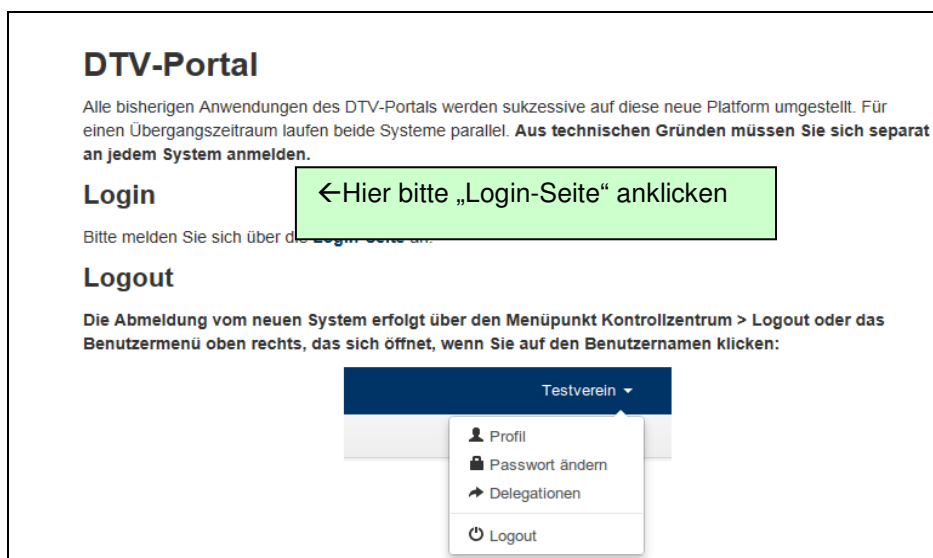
DTV-Portal

Alle bisherigen Anwendungen des DTV-Portals werden sukzessive auf diese neue Platform umgestellt. Für einen Übergangszeitraum laufen beide Systeme parallel. **Aus technischen Gründen müssen Sie sich separat an jedem System anmelden.**

Login

←Hier bitte „Login-Seite“ anklicken

Bitte melden Sie sich über die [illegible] an.

Logout

**Die Abmeldung vom neuen System erfolgt über den Menüpunkt Kontrollzentrum > Logout oder das Benutzermenü oben rechts, das sich öffnet, wenn Sie auf den Benutzernamen klicken:**

Testverein ▾

Profil
Passwort ändern
Delegationen
Logout